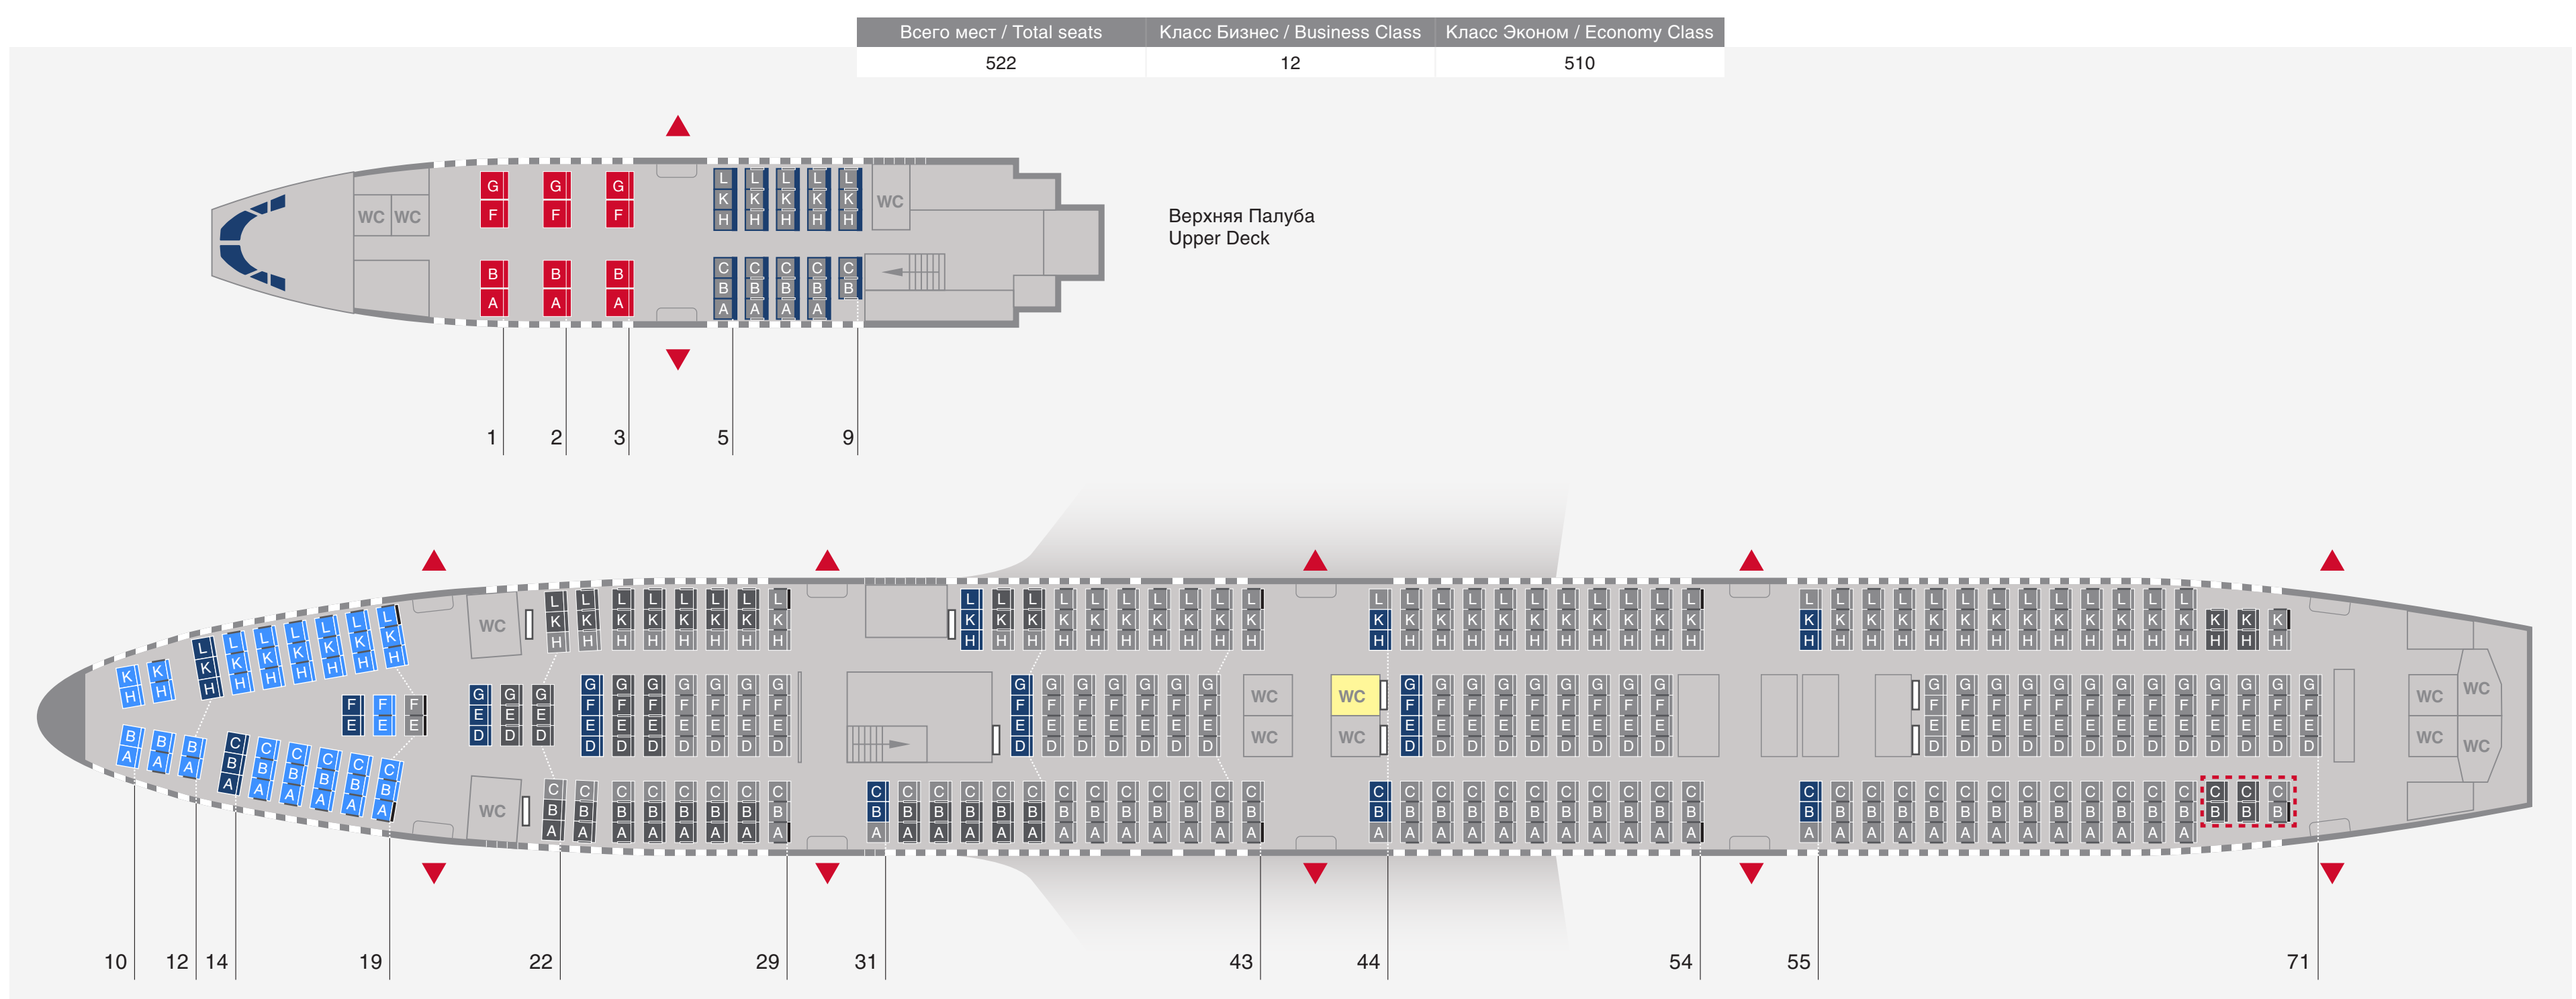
| Всего мест / Total seats | Класс Бизнес / Business Class | Класс Эконом / Economy Class |
|---|---|---|
| 522 | 12 | 510 |

Верхняя Палуба
Upper Deck

WC WC WC

1 2 3 5 9

WC WC WC WC WC WC WC WC WC WC WC

10 12 14 19 22 29 31 43 44 54 55 71